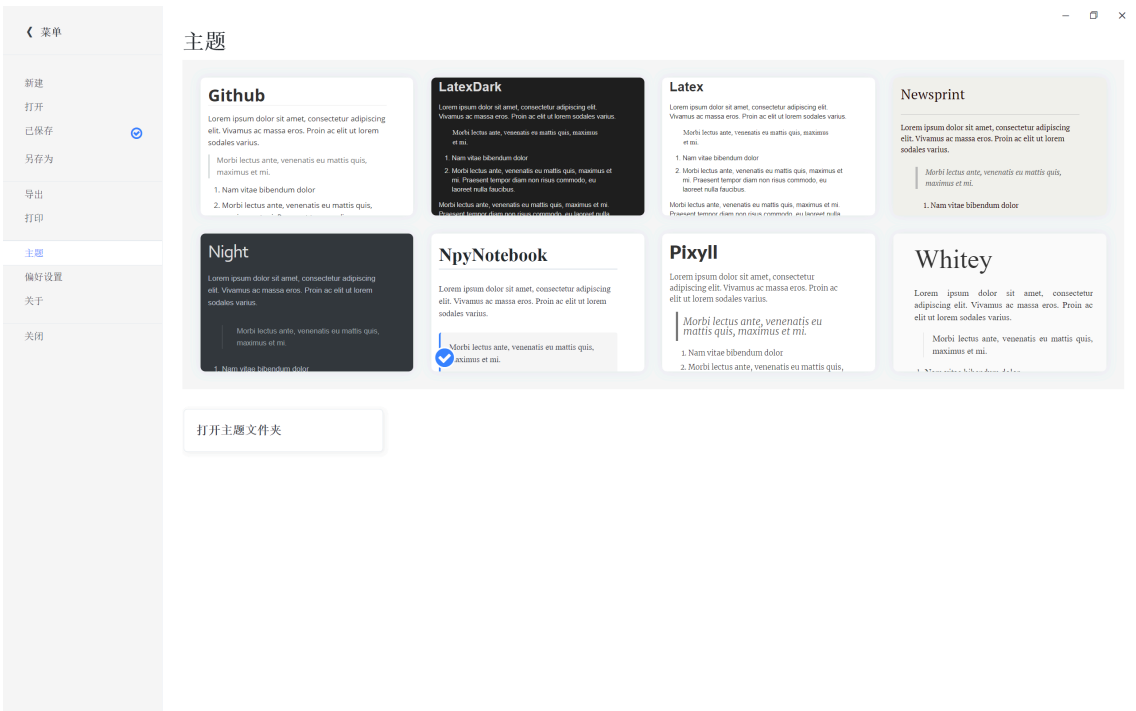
❮ 菜单

新建
打开
已保存
另存为

导出
打印

主题
偏好设置
关于

关闭

主题

Github

Lorem ipsum dolor sit amet, consectetur adipiscing elit. Vivamus ac massa eros. Proin ac elit ut lorem sodales varius.

Morbi lectus ante, venenatis eu mattis quis, maximus et mi.

1. Nam vitae bibendum dolor
2. Morbi lectus ante, venenatis eu mattis quis,

LatexDark

Lorem ipsum dolor sit amet, consectetur adipiscing elit. Vivamus ac massa eros. Proin ac elit ut lorem sodales varius.

Morbi lectus ante, venenatis eu mattis quis, maximus et mi.

1. Nam vitae bibendum dolor
2. Morbi lectus ante, venenatis eu mattis quis, maximus et mi. Praesent tempor diam non risus commodo, eu laoreet nulla faucibus.

Morbi lectus ante, venenatis eu mattis quis, maximus et mi. Praesent tempor diam non risus commodo, eu laoreet nulla

Latex

Lorem ipsum dolor sit amet, consectetur adipiscing elit. Vivamus ac massa eros. Proin ac elit ut lorem sodales varius.

Morbi lectus ante, venenatis eu mattis quis, maximus et mi.

1. Nam vitae bibendum dolor
2. Morbi lectus ante, venenatis eu mattis quis, maximus et mi. Praesent tempor diam non risus commodo, eu laoreet nulla faucibus.

Morbi lectus ante, venenatis eu mattis quis, maximus et mi. Praesent tempor diam non risus commodo, eu laoreet nulla

Newsprint

Lorem ipsum dolor sit amet, consectetur adipiscing elit. Vivamus ac massa eros. Proin ac elit ut lorem sodales varius.

Morbi lectus ante, venenatis eu mattis quis, maximus et mi.

1. Nam vitae bibendum dolor

Night

Lorem ipsum dolor sit amet, consectetur adipiscing elit. Vivamus ac massa eros. Proin ac elit ut lorem sodales varius.

Morbi lectus ante, venenatis eu mattis quis, maximus et mi.

1. Nam vitae bibendum dolor

NpyNotebook

Lorem ipsum dolor sit amet, consectetur adipiscing elit. Vivamus ac massa eros. Proin ac elit ut lorem sodales varius.

Morbi lectus ante, venenatis eu mattis quis, maximus et mi.

Pixyll

Lorem ipsum dolor sit amet, consectetur adipiscing elit. Vivamus ac massa eros. Proin ac elit ut lorem sodales varius.

Morbi lectus ante, venenatis eu mattis quis, maximus et mi.

1. Nam vitae bibendum dolor
2. Morbi lectus ante, venenatis eu mattis quis,

Whitey

Lorem ipsum dolor sit amet, consectetur adipiscing elit. Vivamus ac massa eros. Proin ac elit ut lorem sodales varius.

Morbi lectus ante, venenatis eu mattis quis, maximus et mi.

1. Nam vitae bibendum dolor

打开主题文件夹